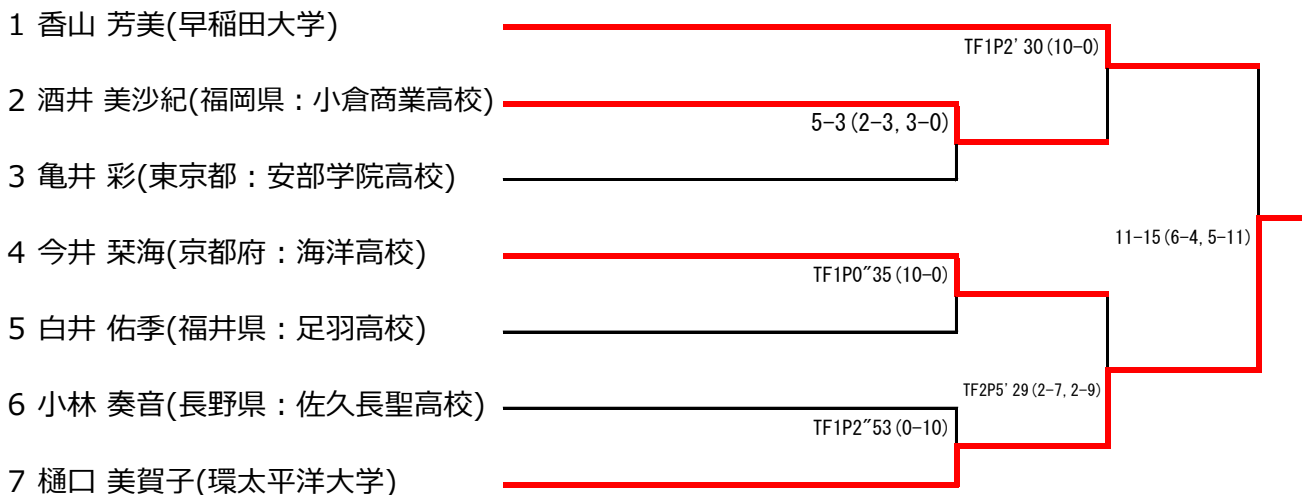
1 香山 芳美(早稲田大学)

2 酒井 美沙紀(福岡県：小倉商業高校)

3 亀井 彩(東京都：安部学院高校)

4 今井 栞海(京都府：海洋高校)

5 白井 佑季(福井県：足羽高校)

6 小林 奏音(長野県：佐久長聖高校)

7 樋口 美賀子(環太平洋大学)

TF1P2' 30(10-0)

5-3(2-3, 3-0)

11-15(6-4, 5-11)

TF1P0"35(10-0)

TF2P5' 29(2-7, 2-9)

TF1P2"53(0-10)